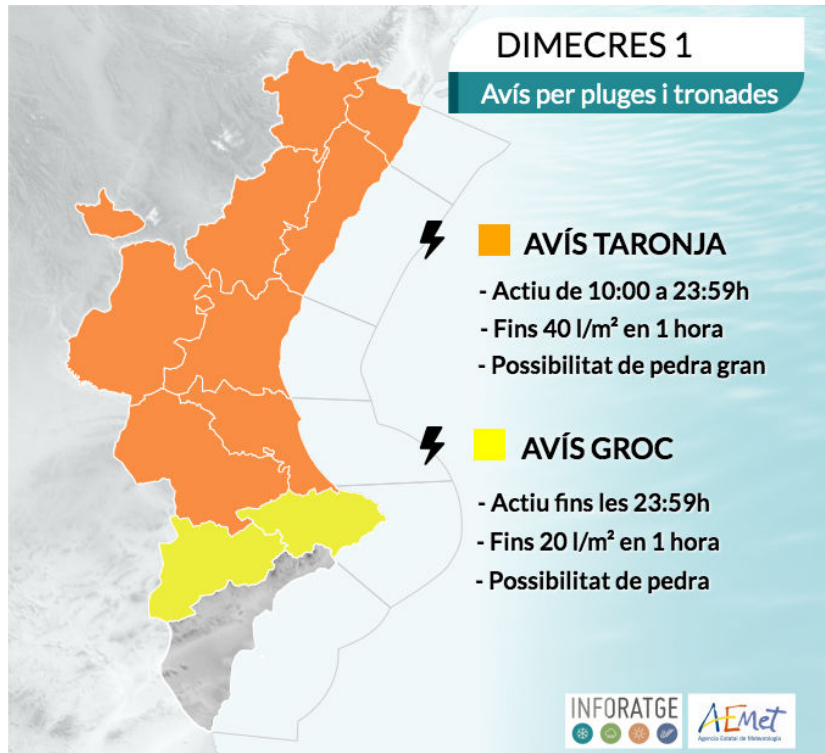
DIMECRES 1

Avís per pluges i tronades

AVÍS TARONJA

- Actiu de 10:00 a 23:59h
- Fins 40 l/m² en 1 hora
- Possibilitat de pedra gran

AVÍS GROC

- Actiu fins les 23:59h
- Fins 20 l/m² en 1 hora
- Possibilitat de pedra

INFORATGE

AEMet
Agencia Estatal de Meteorología